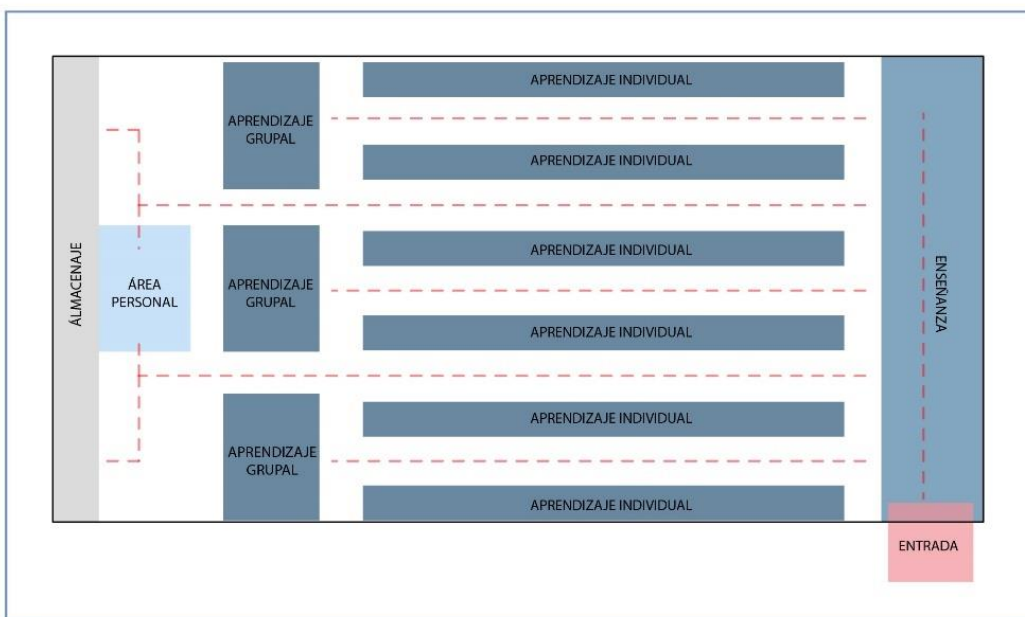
ALMACENAJE

ÁREA PERSONAL

APRENDIZAJE GRUPAL

APRENDIZAJE INDIVIDUAL

APRENDIZAJE INDIVIDUAL

APRENDIZAJE GRUPAL

APRENDIZAJE INDIVIDUAL

APRENDIZAJE INDIVIDUAL

APRENDIZAJE GRUPAL

APRENDIZAJE INDIVIDUAL

APRENDIZAJE INDIVIDUAL

ENSEÑANZA

ENTRADA